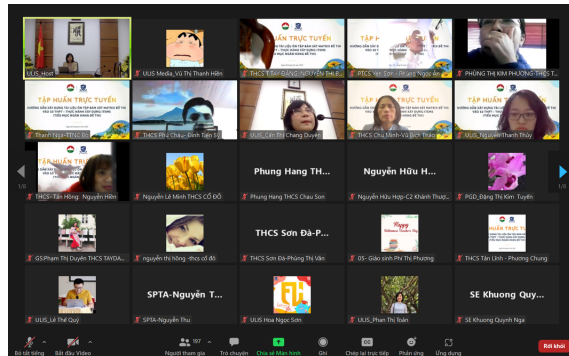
ULIS_Host
ULIS Media_Vũ Thị Thanh Hiền
TẬP HUẤN TRỰC TUYẾN
THCS T. Tân Đằng - Nguyễn Thị P...
PTCS Văn Sơn - Phạm Ngọc Ân
TẬP HUẤN TRỰC TUYẾN
PHÙNG THỊ KIM PHƯỢNG THCS T...
TẬP HUẤN TRỰC TUYẾN
Thanh Nga - TTNC-NN
THCS Phú Châu - Đinh Tiến S...
ULIS_Cấn Thị Chang Duyên
THCS Chu Minh-Vũ Bích Thảo
TẬP HUẤN TRỰC TUYẾN
ULIS_Nguyễn Thanh Thủy
THCS- Tân Hồng_Nguyễn Hiền
Nguyễn Lê Minh THCS CỔ ĐÔ
Phung Hang TH...
Phung Hang THCS Chau Son
Nguyễn Hữu H...
Nguyễn Hữu Hợp-C2 Khánh Thượ...
PGD_Đặng Thị Kim Tuyến
GS.Phạm Thị Duyên THCS TAYDA...
nguyễn thị hồng -thcs cổ đô
THCS Sơn Đà-P...
THCS Sơn Đà-Phùng Thị Vân
Happy
0S - Giáo sinh Phí Thị Phương
THCS Tản Lĩnh - Phương Chung
SPTA-Nguyễn T...
ULIS_Lê Thế Quý
SPTA-Nguyễn Thu
ULIS_Hoa Ngọc Sơn
ULIS_Phan Thị Toàn
SE Khuong Quyn...
SE Khuong Quynh Nga
1/8
1/8
Bỏ tắt tiếng
Bắt đầu Video
197
Người tham gia
Trò chuyện
Chia sẻ Màn hình
Ghi
Chép lại trực tiếp
Phản ứng
Ứng dụng
Rời khỏi